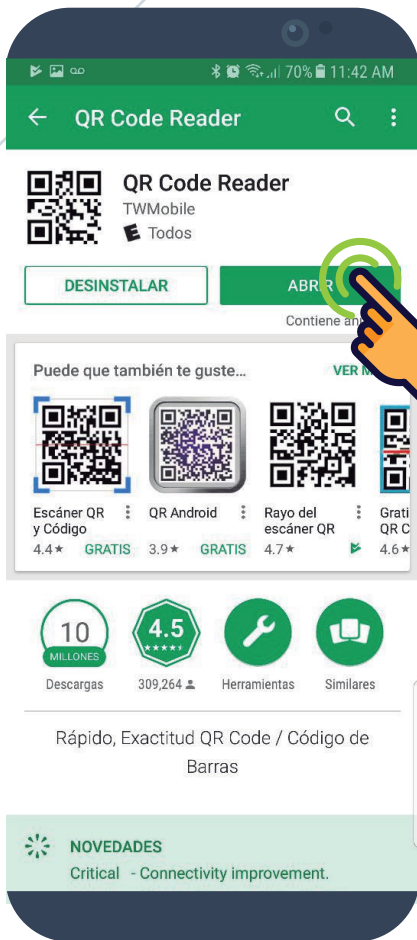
70% 11:42 AM

QR Code Reader

QR Code Reader
TWMobile
E Todos

DESINSTALAR
ABRIR
Contiene an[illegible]

Puede que también te guste...
VER M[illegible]

Escáner QR y Código
4.4 ★ GRATIS

QR Android
3.9 ★ GRATIS

Rayo del escáner QR
4.7 ★

Grati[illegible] QR C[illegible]
4.6 ★

10 MILLONES
Descargas

4.5 ★★★★★
309,264

Herramientas

Similares

Rápido, Exactitud QR Code / Código de Barras

NOVEDADES
Critical - Connectivity improvement.